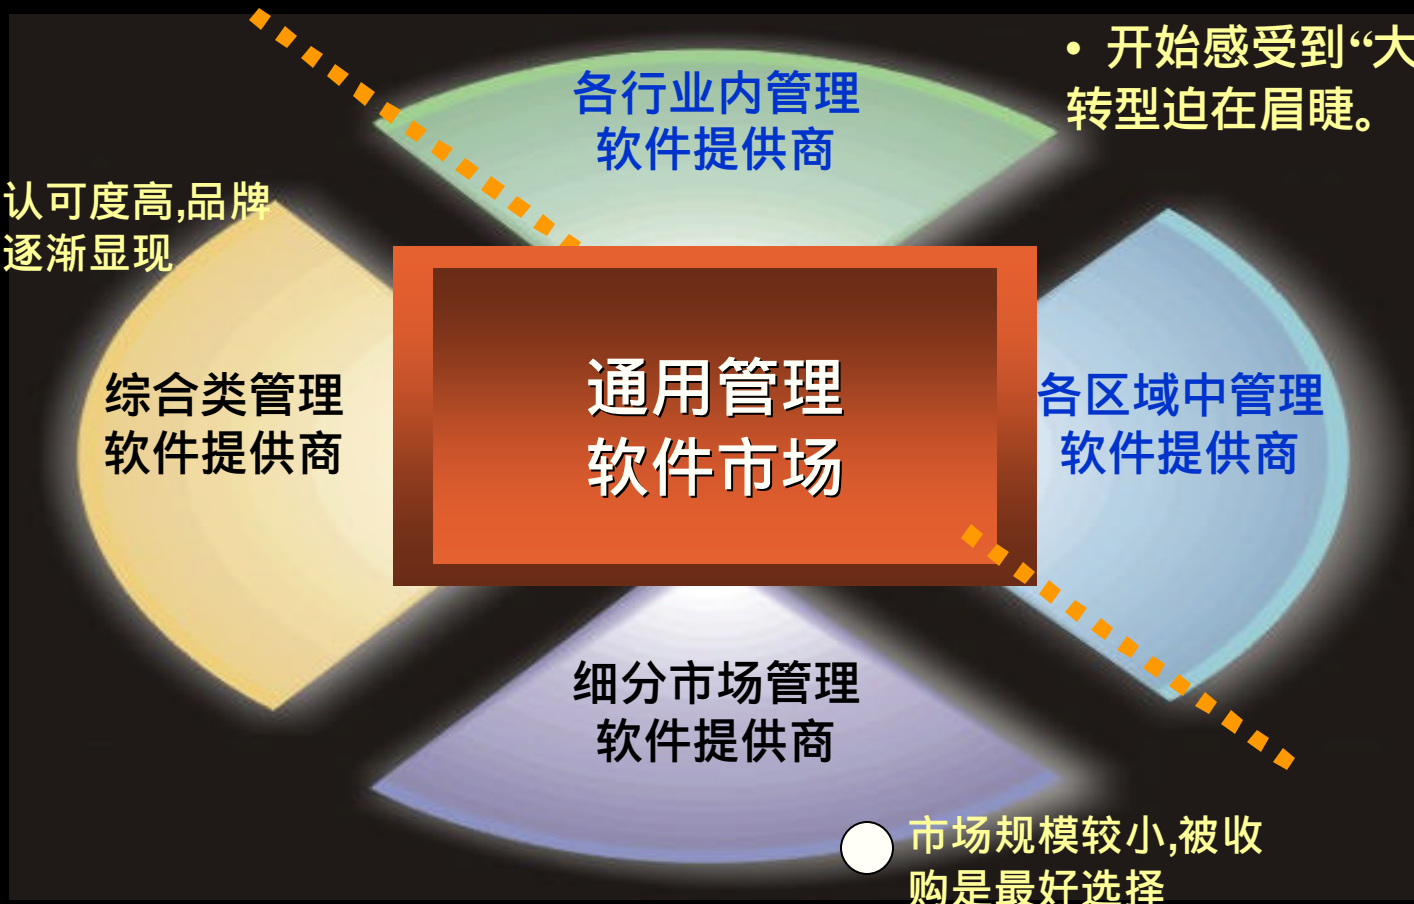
• 开始感受到“大
转型迫在眉睫。

各行业内管理
软件提供商

认可度高,品牌
逐渐显现

综合类管理
软件提供商

通用管理
软件市场

各区域中管理
软件提供商

细分市场管理
软件提供商

市场规模较小,被收
购是最好选择